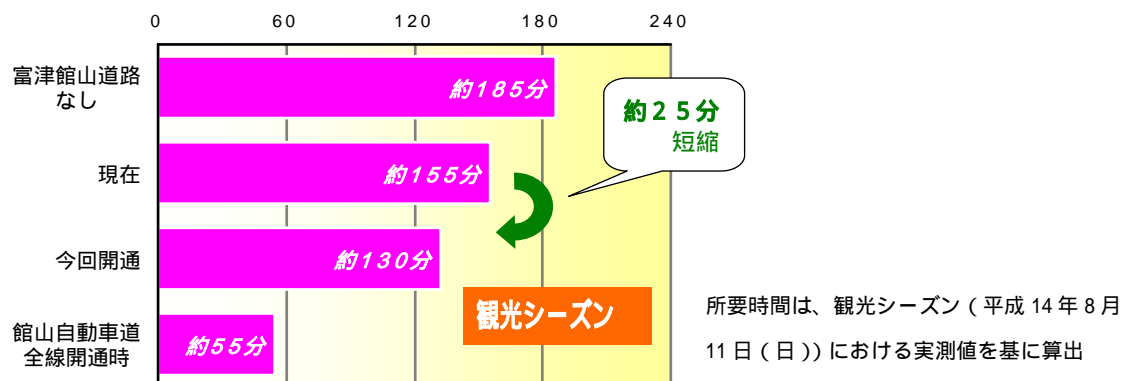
0　60　120　180　240

富津館山道路なし　約１８５分

現在　約１５５分

今回開通　約１３０分

館山自動車道全線開通時　約５５分

約２５分
短縮

観光シーズン

所要時間は、観光シーズン（平成 14 年 8 月 11 日（日））における実測値を基に算出